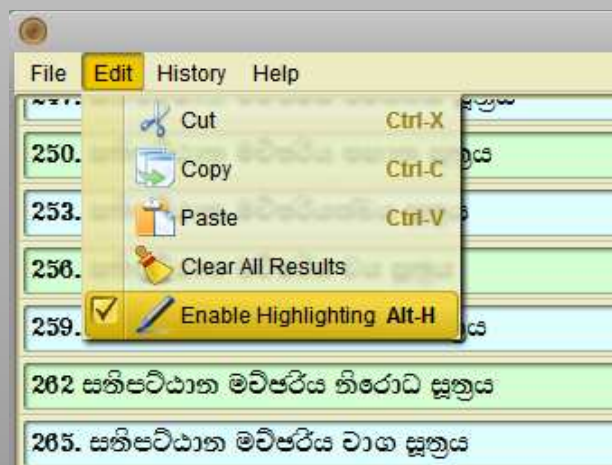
File Edit History Help

Cut Ctrl-X
Copy Ctrl-C
Paste Ctrl-V
Clear All Results
Enable Highlighting Alt-H

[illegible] සූත්‍රය
250. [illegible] මච්ඡරිය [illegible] සූත්‍රය
253. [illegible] මච්ඡරිය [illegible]
256. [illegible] සූත්‍රය
259. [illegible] ය
262 සතිපට්ඨාන මච්ඡරිය නිරොධ සූත්‍රය
265. සතිපට්ඨාන මච්ඡරිය වාග සූත්‍රය